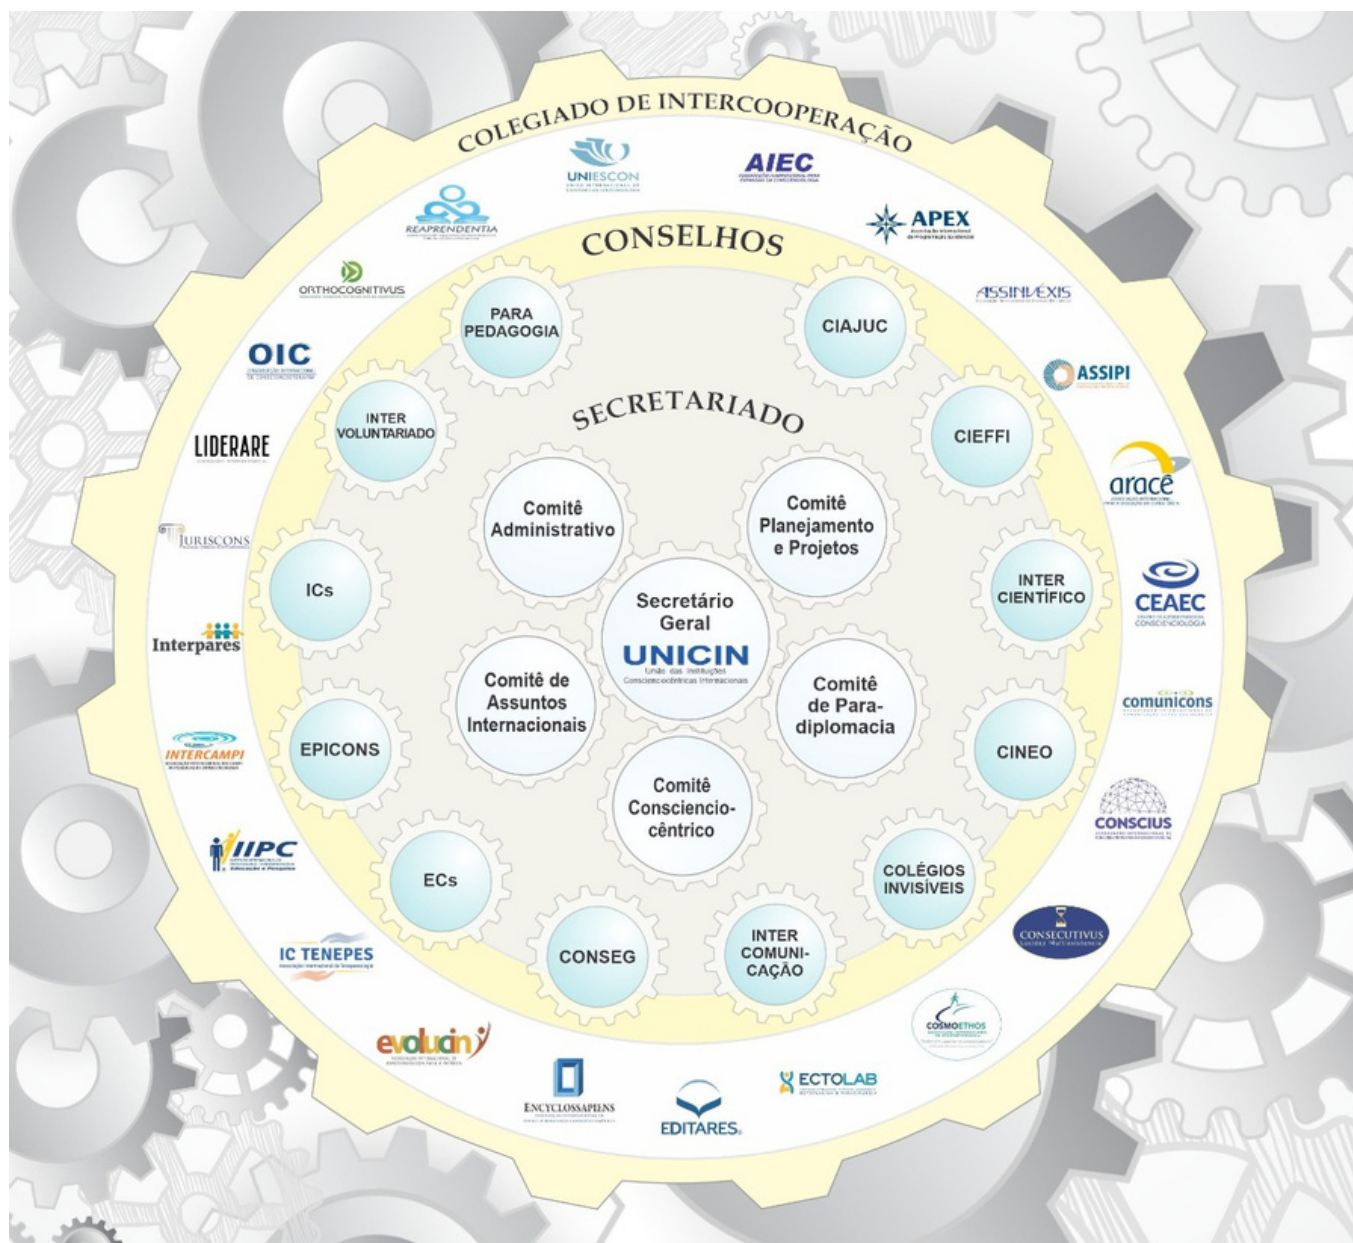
COLEGIADO DE INTERCOOPERAÇÃO

UNIESCON

AIEC

REAPRENDENTIA

APEX

ORTHOCOGNITIVUS

ASSINVEXIS

OIC

ASSIPI

LIDERARE

aracê

JURISCONS

CEAEC

Interpares

comunicons

INTERCAMPI

CONSCIUS

IIPC

CONSECUTIVUS

IC TENEPES

COSMOETHOS

evolucin

ENCYCLOSSAPIENS

EDITARES

ECTOLAB

CONSELHOS

PARA PEDAGOGIA

CIAJUC

INTER VOLUNTARIADO

CIEFFI

ICs

INTER CIENTÍFICO

EPICONS

CINEO

ECs

COLÉGIOS INVISÍVEIS

CONSEG

INTER COMUNICAÇÃO

SECRETARIADO

Comitê Administrativo

Comitê Planejamento e Projetos

Secretário Geral

UNICIN

União das Instituições Conscienciocêntricas Internacionais

Comitê de Assuntos Internacionais

Comitê de Paradiplomacia

Comitê Conscienciocêntrico